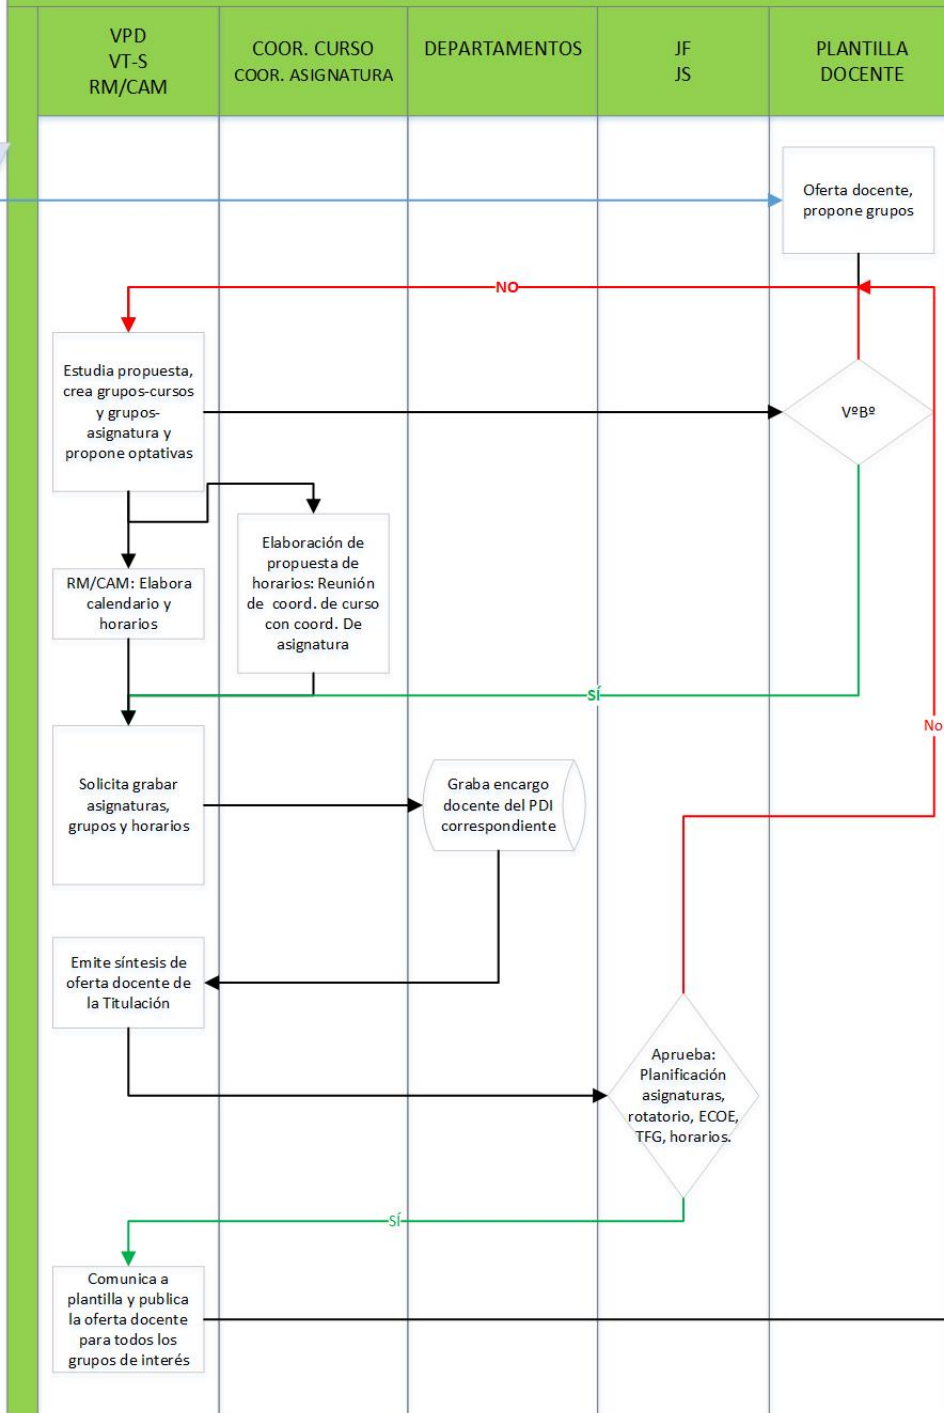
VPD
VT-S
RM/CAM

COOR. CURSO
COOR. ASIGNATURA

DEPARTAMENTOS

JF
JS

PLANTILLA DOCENTE

Oferta docente, propone grupos

NO

Estudia propuesta, crea grupos-cursos y grupos-asignatura y propone optativas

VºBº

Elaboración de propuesta de horarios: Reunión de coord. de curso con coord. De asignatura

RM/CAM: Elabora calendario y horarios

SÍ

No

Solicita grabar asignaturas, grupos y horarios

Graba encargo docente del PDI correspondiente

Emite síntesis de oferta docente de la Titulación

Aprueba: Planificación asignaturas, rotatorio, ECOE, TFG, horarios.

SÍ

Comunica a plantilla y publica la oferta docente para todos los grupos de interés